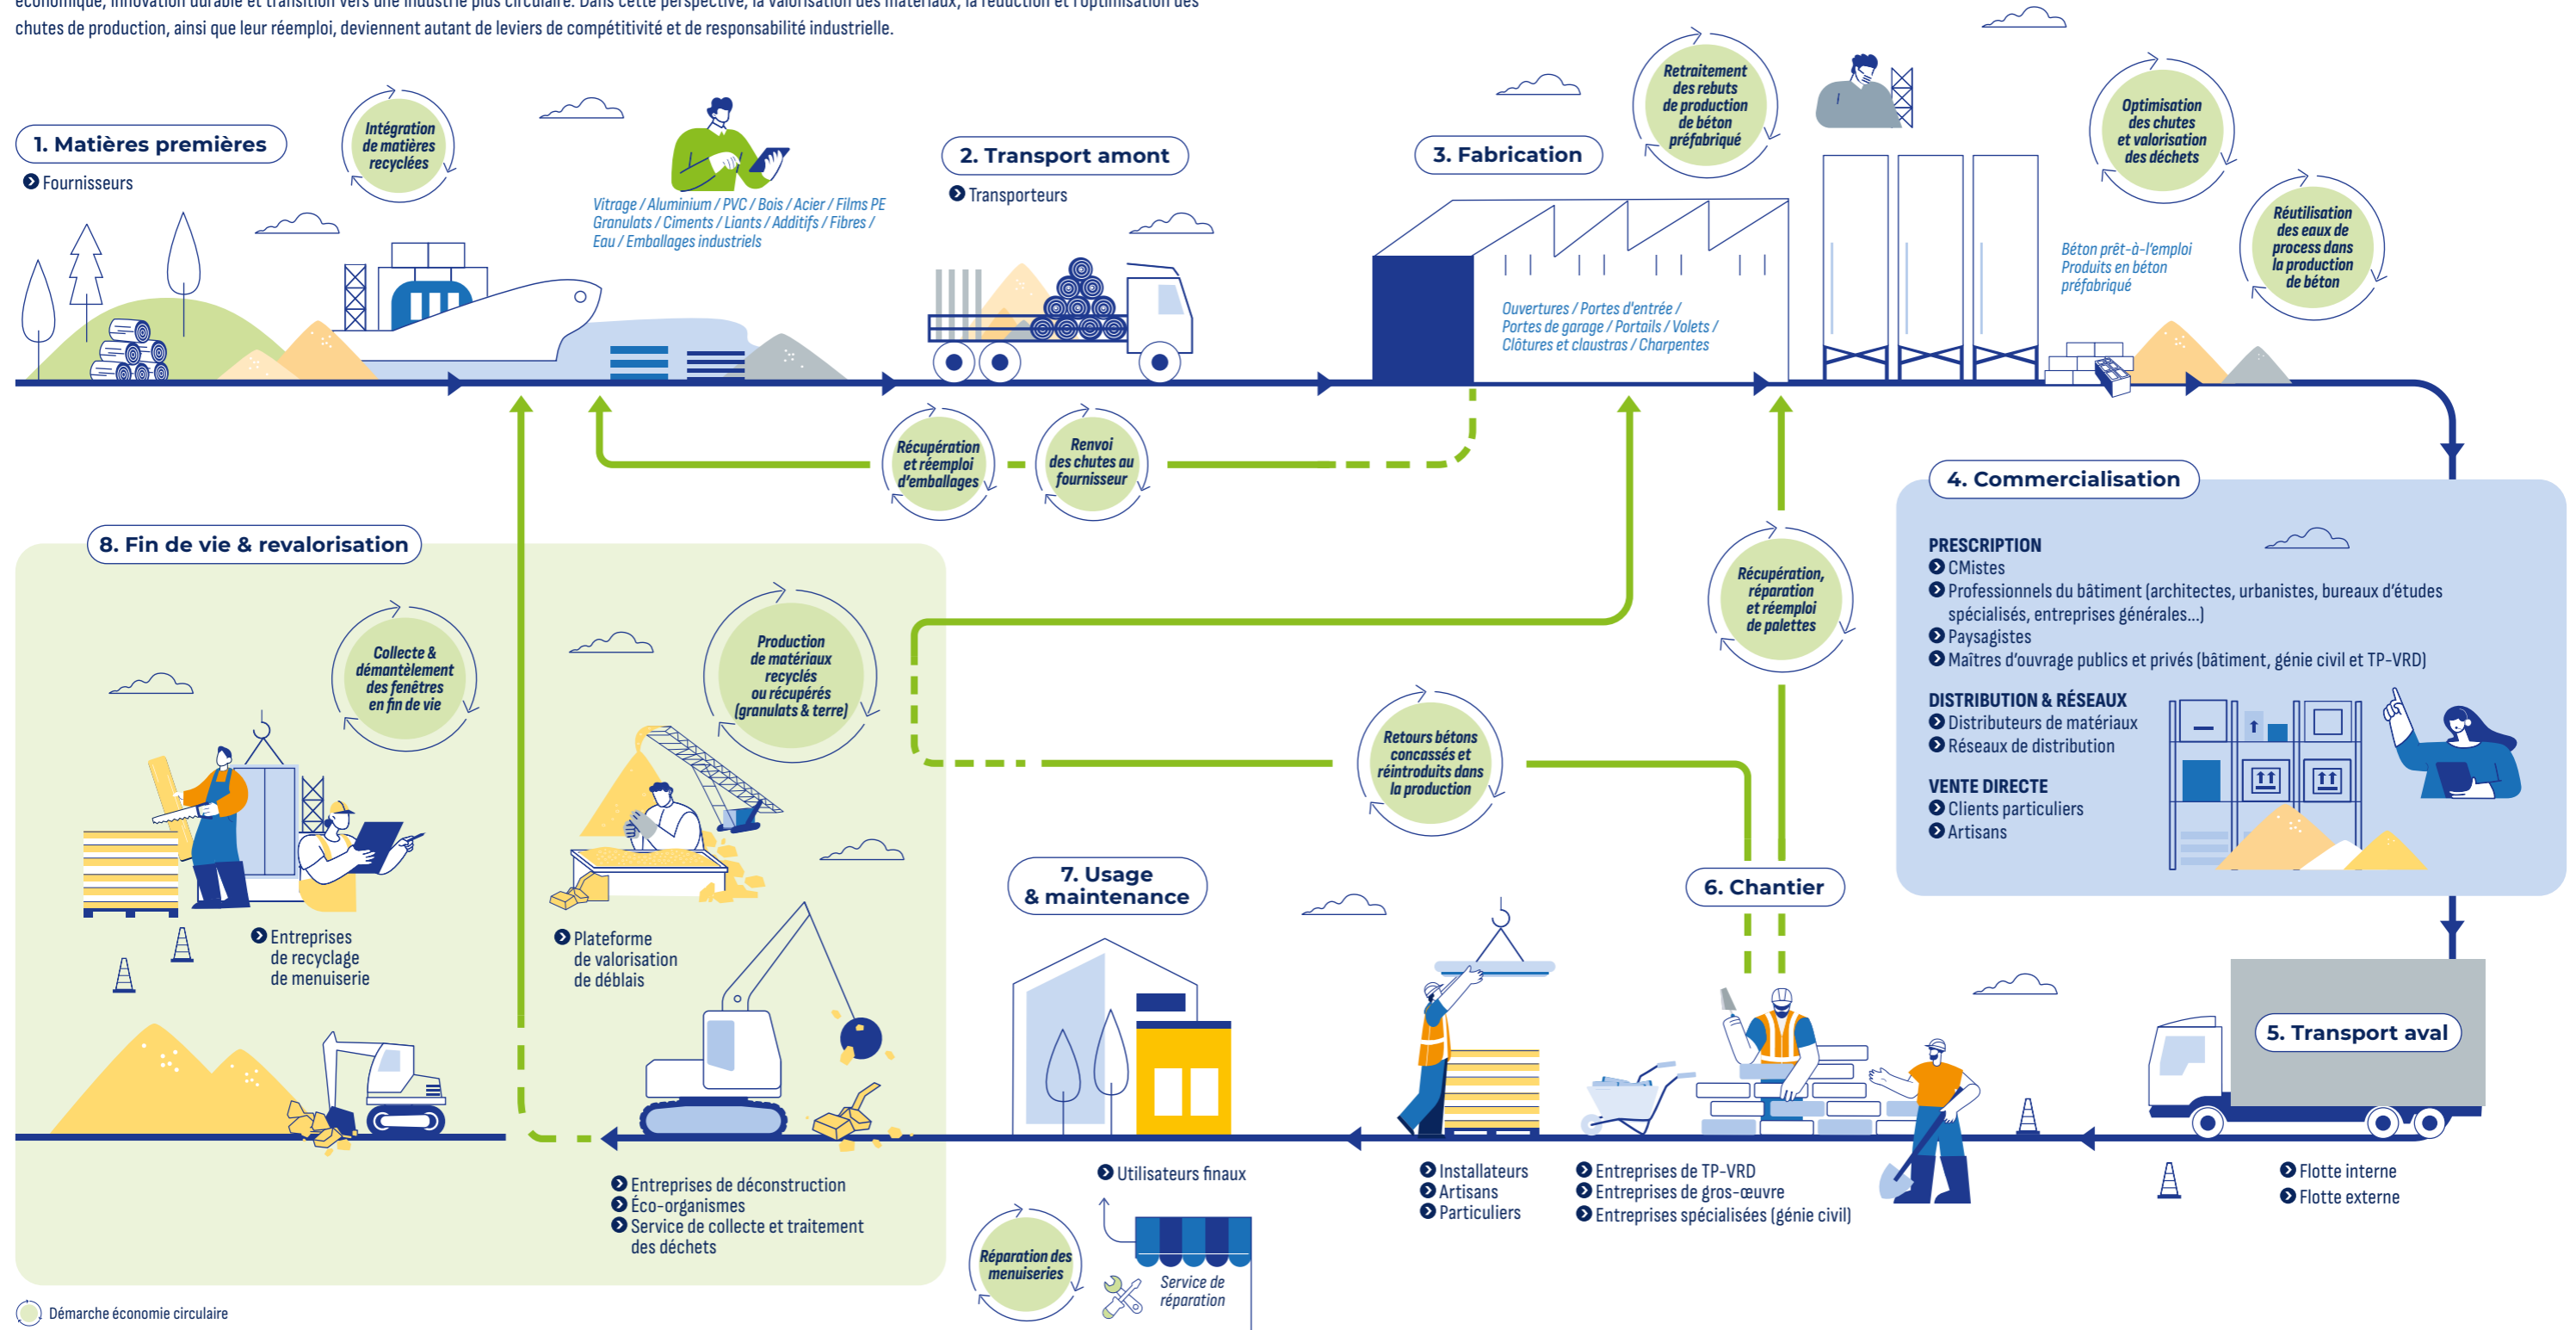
économique, innovation durable et transition vers une industrie plus circulaire. Dans cette perspective, la valorisation des matériaux, la réduction et l'optimisation des chutes de production, ainsi que leur réemploi, deviennent autant de leviers de compétitivité et de responsabilité industrielle.

1. Matières premières
Fournisseurs

Intégration de matières recyclées

Vitrage / Aluminium / PVC / Bois / Acier / Films PE Granulats / Ciments / Liants / Additifs / Fibres / Eau / Emballages industriels

2. Transport amont
Transporteurs

3. Fabrication

Retraitement des rebuts de production de béton préfabriqué

Optimisation des chutes et valorisation des déchets

Réutilisation des eaux de process dans la production de béton

Béton prêt-à-l'emploi Produits en béton préfabriqué

Ouvertures / Portes d'entrée / Portes de garage / Portails / Volets / Clôtures et claustras / Charpentes

Récupération et réemploi d'emballages

Renvoi des chutes au fournisseur

4. Commercialisation

PRESCRIPTION
CMistes
Professionnels du bâtiment (architectes, urbanistes, bureaux d'études spécialisés, entreprises générales...)
Paysagistes
Maîtres d'ouvrage publics et privés (bâtiment, génie civil et TP-VRD)

DISTRIBUTION & RÉSEAUX
Distributeurs de matériaux
Réseaux de distribution

VENTE DIRECTE
Clients particuliers
Artisans

Récupération, réparation et réemploi de palettes

8. Fin de vie & revalorisation

Collecte & démantèlement des fenêtres en fin de vie

Production de matériaux recyclés ou récupérés (granulats & terre)

Retours bétons concassés et réintroduits dans la production

Entreprises de recyclage de menuiserie

Plateforme de valorisation de déblais

7. Usage & maintenance

6. Chantier

5. Transport aval

Entreprises de déconstruction
Éco-organismes
Service de collecte et traitement des déchets

Utilisateurs finaux

Installateurs
Artisans
Particuliers

Entreprises de TP-VRD
Entreprises de gros-œuvre
Entreprises spécialisées (génie civil)

Flotte interne
Flotte externe

Réparation des menuiseries

Service de réparation

Démarche économie circulaire